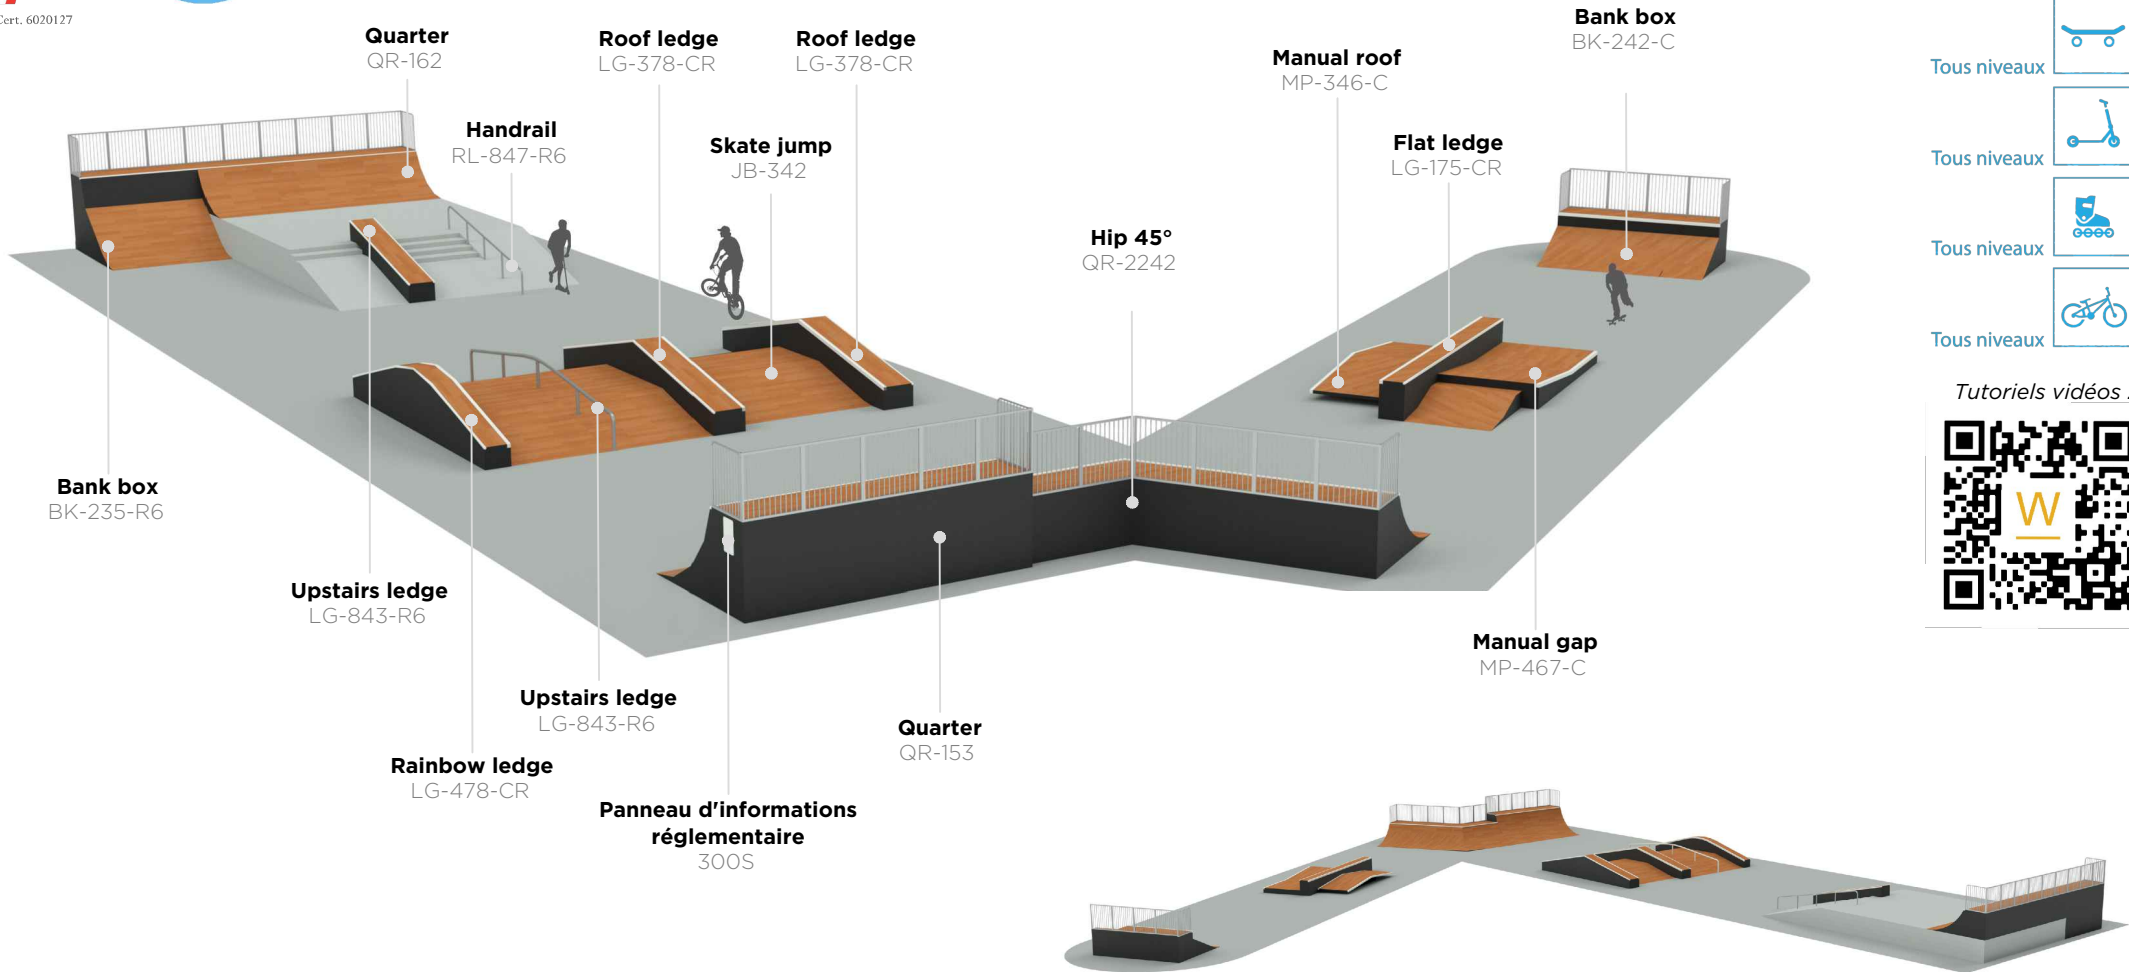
Cert. 6020127

Quarter
QR-162

Roof ledge
LG-378-CR

Roof ledge
LG-378-CR

Manual roof
MP-346-C

Bank box
BK-242-C

Tous niveaux

Tous niveaux

Tous niveaux

Tous niveaux

Handrail
RL-847-R6

Skate jump
JB-342

Flat ledge
LG-175-CR

Hip 45°
QR-2242

Tutoriels vidéos

Bank box
BK-235-R6

Upstairs ledge
LG-843-R6

Upstairs ledge
LG-843-R6

Rainbow ledge
LG-478-CR

Panneau d'informations réglementaire
300S

Quarter
QR-153

Manual gap
MP-467-C